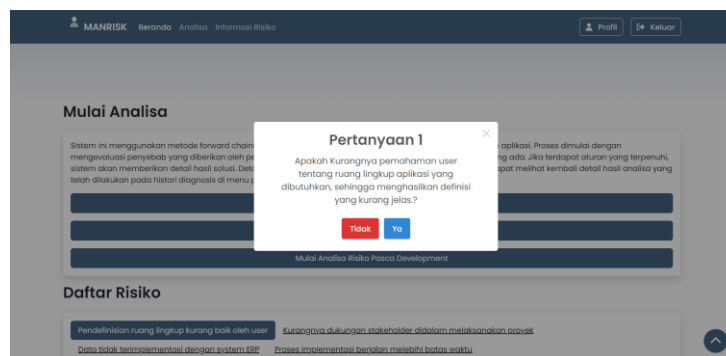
MANRISK Beranda Analisa Informasi Risiko

Profil Keluar

Mulai Analisa

Sistem ini menggunakan metode forward chain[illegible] aplikasi. Proses dimulai dengan mengevaluasi penyebab yang diberikan oleh pe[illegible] ng ada. Jika terdapat aturan yang terpenuhi, sistem akan memberikan detail hasil solusi. Det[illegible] apat melihat kembali detail hasil analisa yang telah dilakukan pada histori diagnosis di menu p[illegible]

Pertanyaan 1

×

Apakah Kurangnya pemahaman user tentang ruang lingkup aplikasi yang dibutuhkan, sehingga menghasilkan definisi yang kurang jelas.?

Tidak Ya

Mulai Analisa Risiko Pasca Development

Daftar Risiko

Pendefinisian ruang lingkup kurang baik oleh user

Kurangnya dukungan stakeholder didalam melaksanakan proyek

Data tidak terimplementasi dengan system ERP

Proses implementasi berjalan melebihi batas waktu